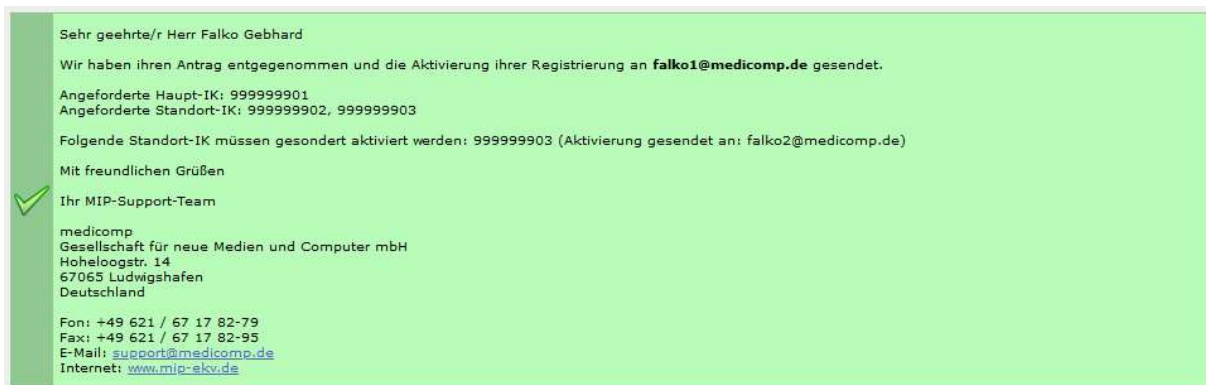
Sehr geehrte/r Herr Falko Gebhard

Wir haben ihren Antrag entgegenommen und die Aktivierung ihrer Registrierung an **falko1@medicomp.de** gesendet.

Angeforderte Haupt-IK: 999999901
Angeforderte Standort-IK: 999999902, 999999903

Folgende Standort-IK müssen gesondert aktiviert werden: 999999903 (Aktivierung gesendet an: falko2@medicomp.de)

Mit freundlichen Grüßen

Ihr MIP-Support-Team

medicomp
Gesellschaft für neue Medien und Computer mbH
Hoheloogstr. 14
67065 Ludwigshafen
Deutschland

Fon: +49 621 / 67 17 82-79
Fax: +49 621 / 67 17 82-95
E-Mail: support@medicomp.de
Internet: www.mip-ekv.de